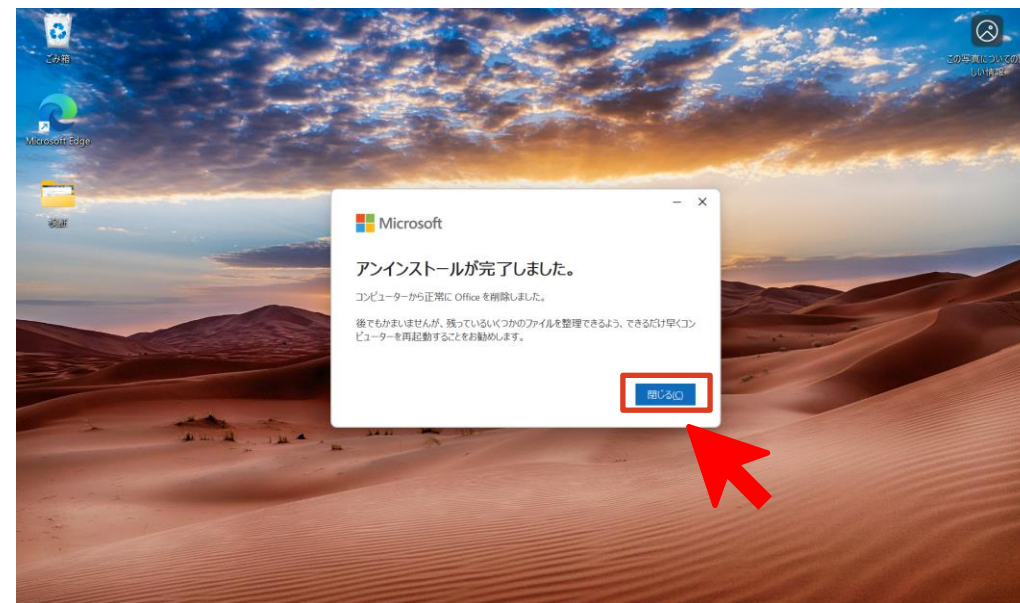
ごみ箱

Microsoft Edge

資料

この写真についての詳しい情報

Microsoft

アンインストールが完了しました。

コンピューターから正常に Office を削除しました。

後でもかまいませんが、残っているいくつかのファイルを整理できるよう、できるだけ早くコンピューターを再起動することをお勧めします。

閉じる(C)